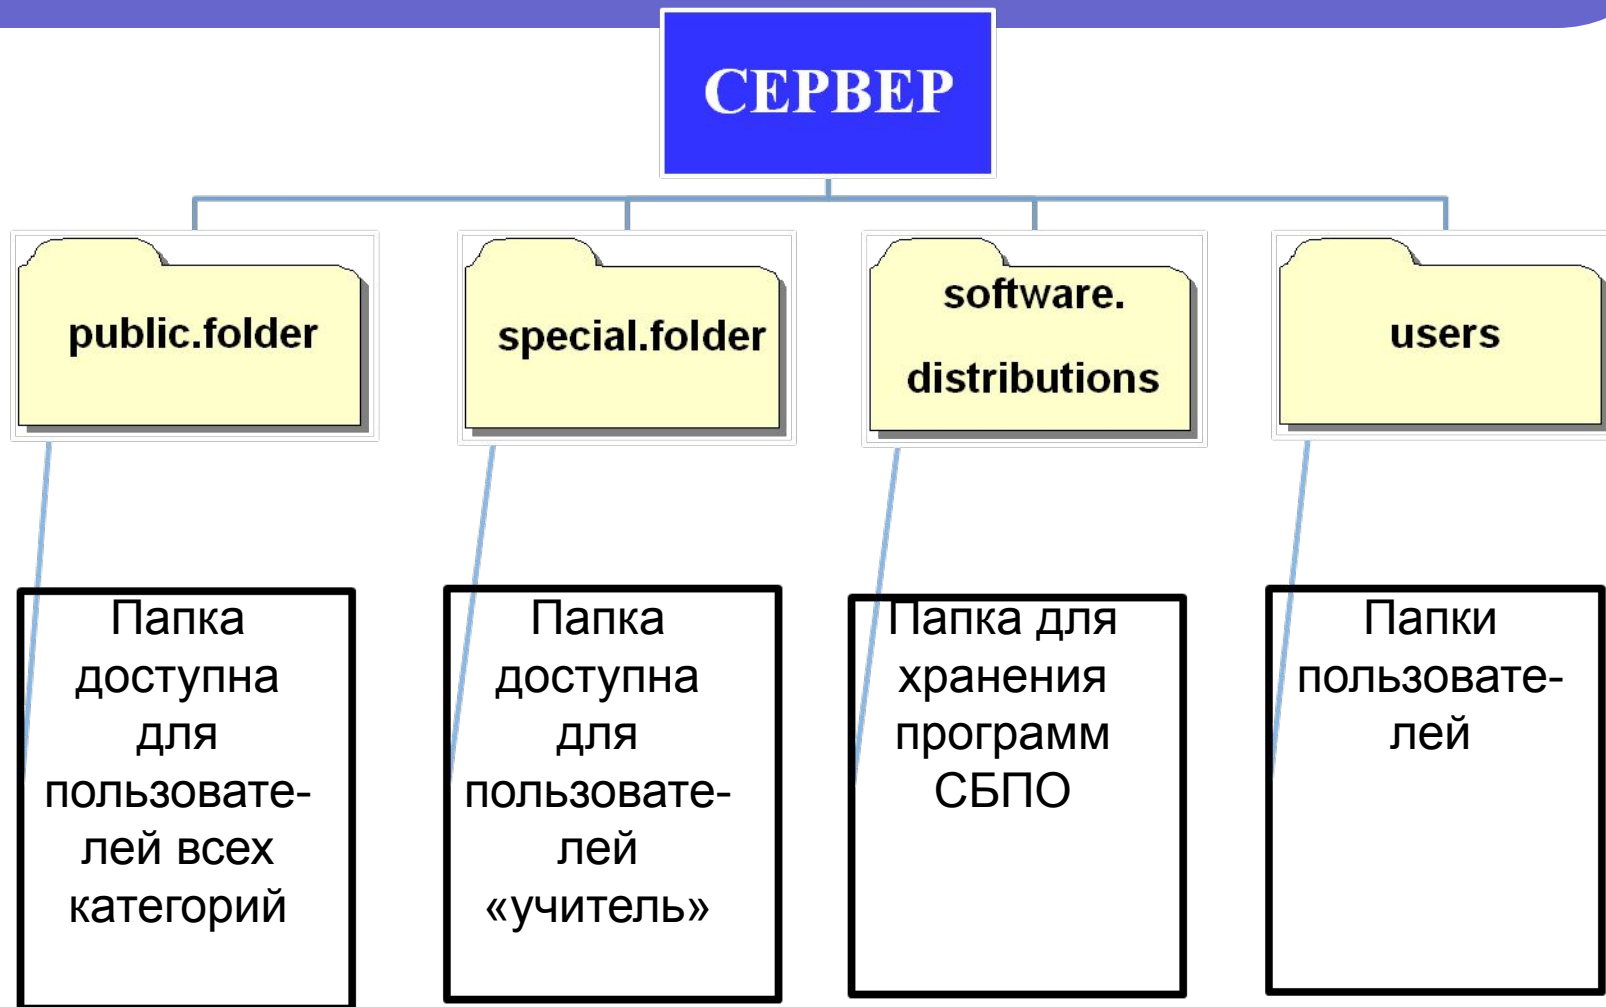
СЕРВЕР

public.folder

special.folder

software. distributions

users

Папка доступна для пользователей всех категорий

Папка доступна для пользователей «учитель»

Папка для хранения программ СБПО

Папки пользователей